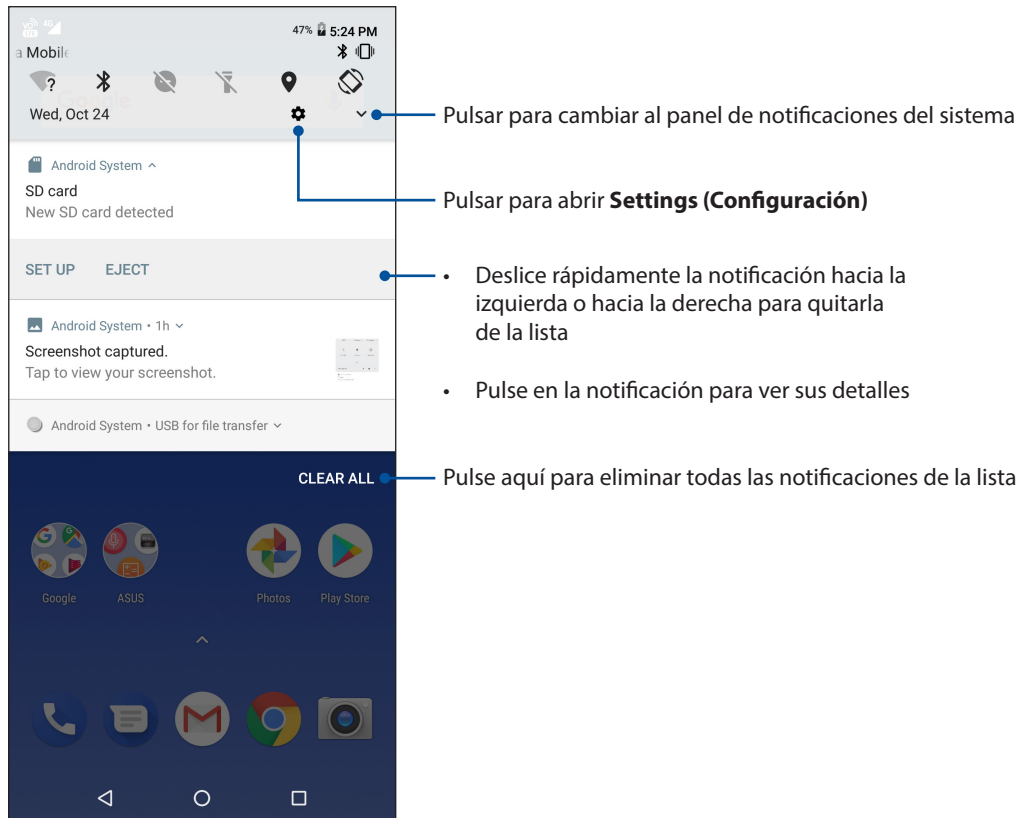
47% 5:24 PM
a Mobile
Wed, Oct 24

Pulsar para cambiar al panel de notificaciones del sistema

Android System ^
SD card
New SD card detected

Pulsar para abrir **Settings (Configuración)**

SET UP EJECT

• Deslice rápidamente la notificación hacia la izquierda o hacia la derecha para quitarla de la lista

• Pulse en la notificación para ver sus detalles

Android System • 1h
Screenshot captured.
Tap to view your screenshot.

Android System • USB for file transfer

CLEAR ALL

Pulse aquí para eliminar todas las notificaciones de la lista

Google ASUS Photos Play Store